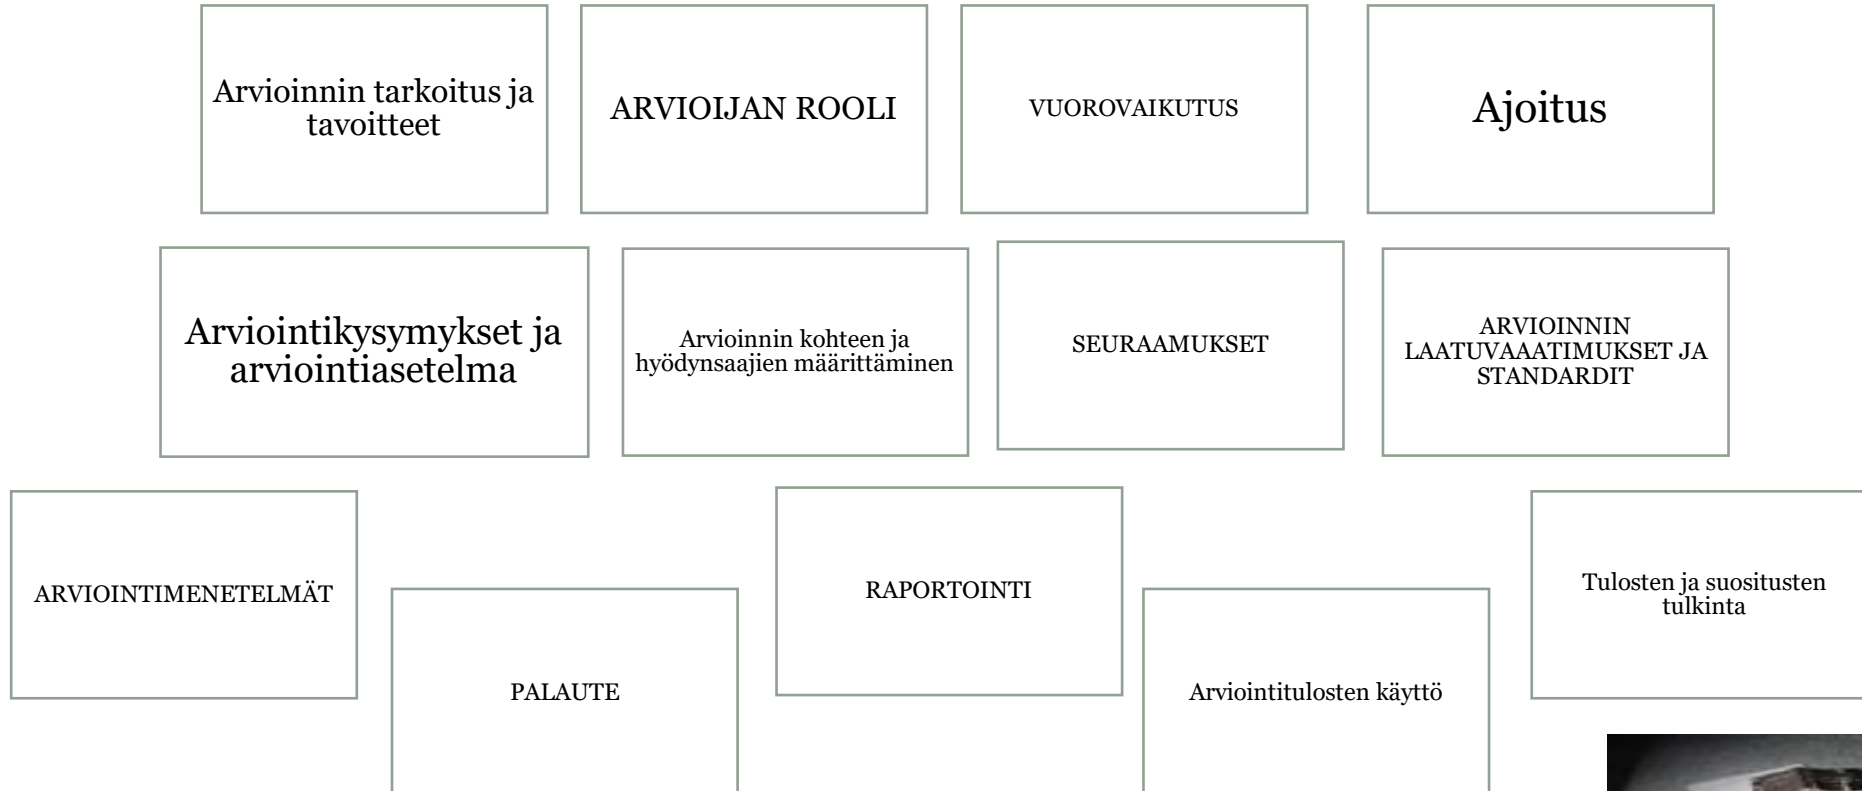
Arvioinnin tarkoitus ja tavoitteet

ARVIOIJAN ROOLI

VUOROVAIKUTUS

Ajoitus

Arviointikysymykset ja arviointiasetelma

Arvioinnin kohteen ja hyödynsaajien määrittäminen

SEURAAMUKSET

ARVIOINNIN LAATUVAAATIMUKSET JA STANDARDIT

ARVIOINTIMENETELMÄT

PALAUTE

RAPORTOINTI

Arviointitulosten käyttö

Tulosten ja suositusten tulkinta